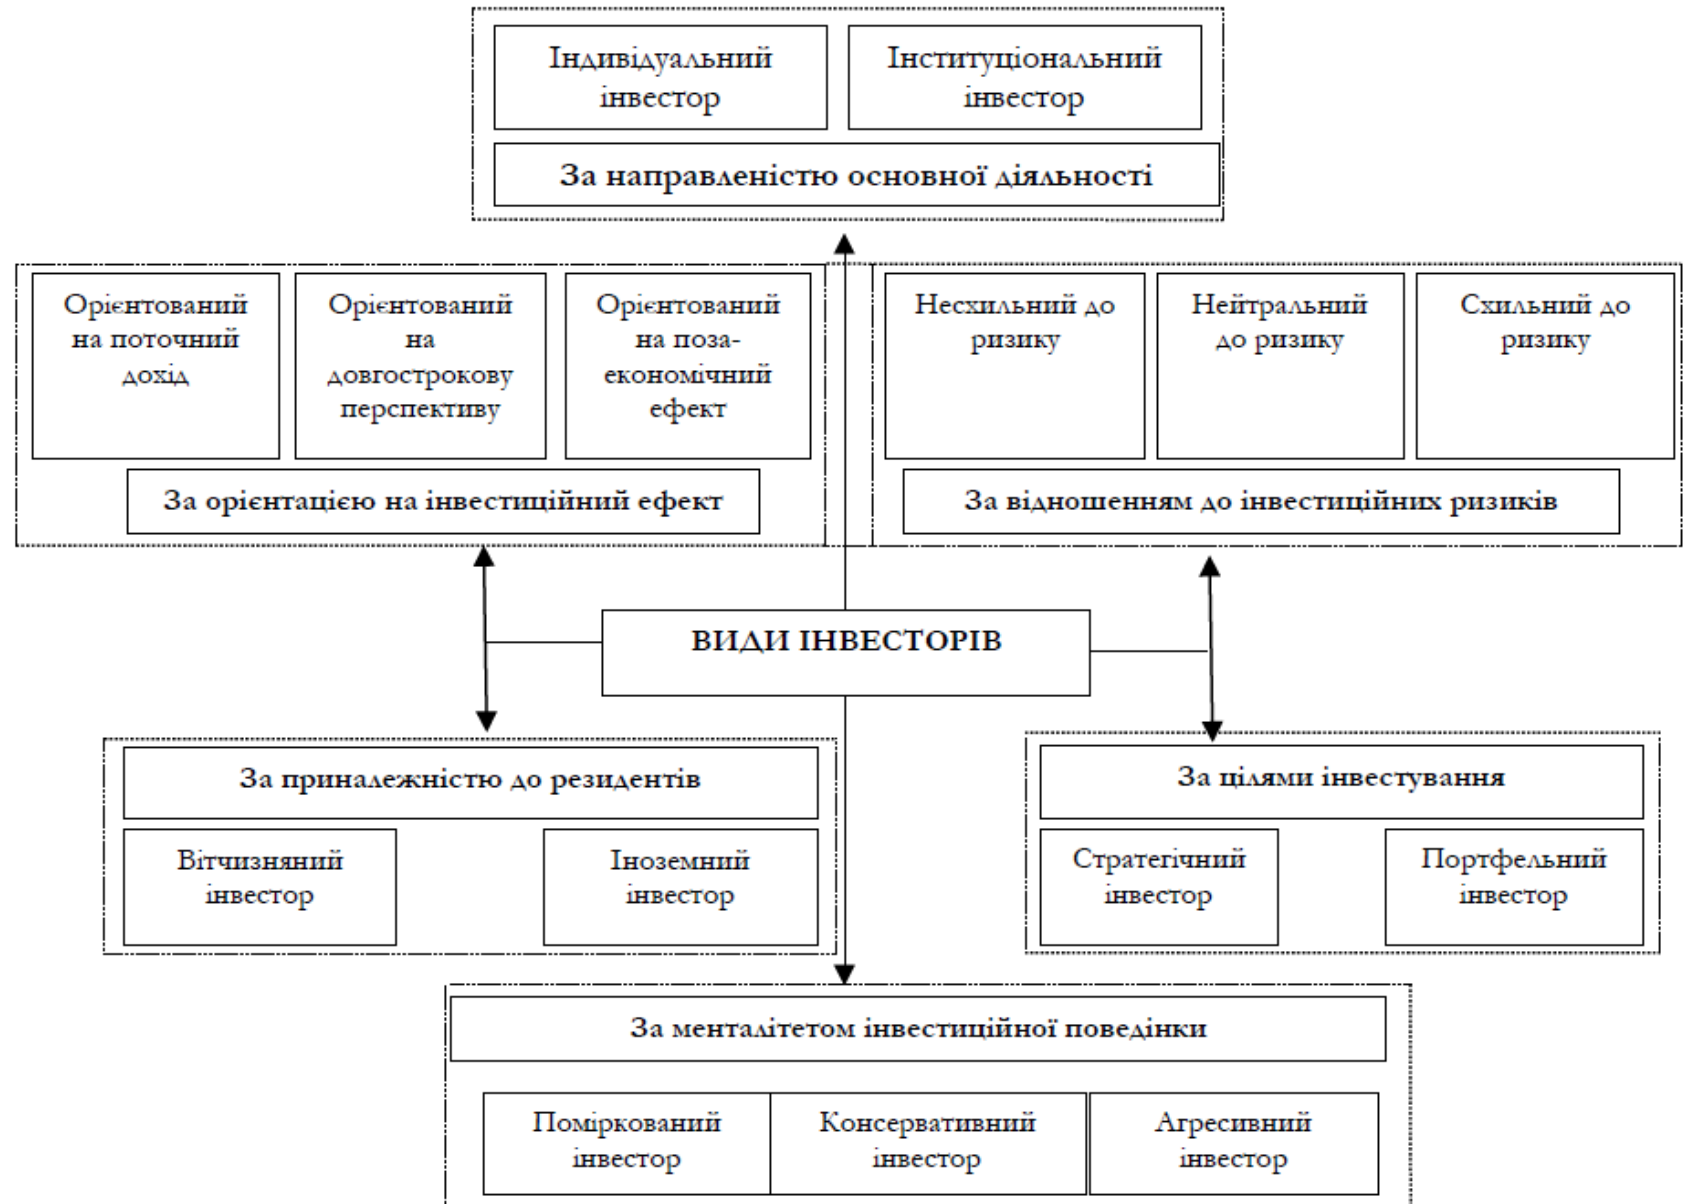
Індивідуальний інвестор

Інституціональний інвестор

За направленістю основної діяльності

Орієнтований на поточний дохід

Орієнтований на довгострокову перспективу

Орієнтований на поза-економічний ефект

За орієнтацією на інвестиційний ефект

Несхильний до ризику

Нейтральний до ризику

Схильний до ризику

За відношенням до інвестиційних ризиків

ВИДИ ІНВЕСТОРІВ

За приналежністю до резидентів

Вітчизняний інвестор

Іноземний інвестор

За цілями інвестування

Стратегічний інвестор

Портфельний інвестор

За менталітетом інвестиційної поведінки

Поміркований інвестор

Консервативний інвестор

Агресивний інвестор